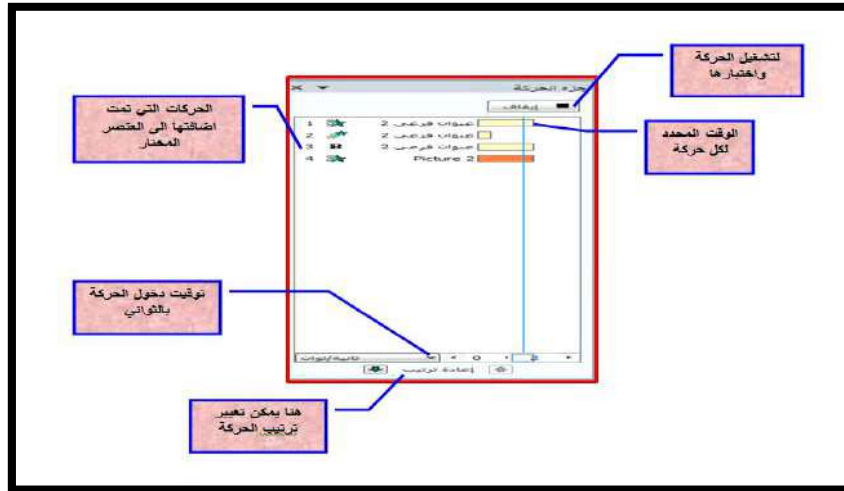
لتشغيل الحركة واختبارها

الحركات التي تمت اضافتها الى العنصر المختار

الوقت المحدد لكل حركة

توقيت دخول الحركة بالثواني

هنا يمكن تغيير ترتيب الحركة

جزء الحركة

إيقاف

1 عنوان فرعي 2
2 عنوان فرعي 2
3 عنوان فرعي 2
4 Picture 2

ثانية/ثوان

0

2

إعادة ترتيب